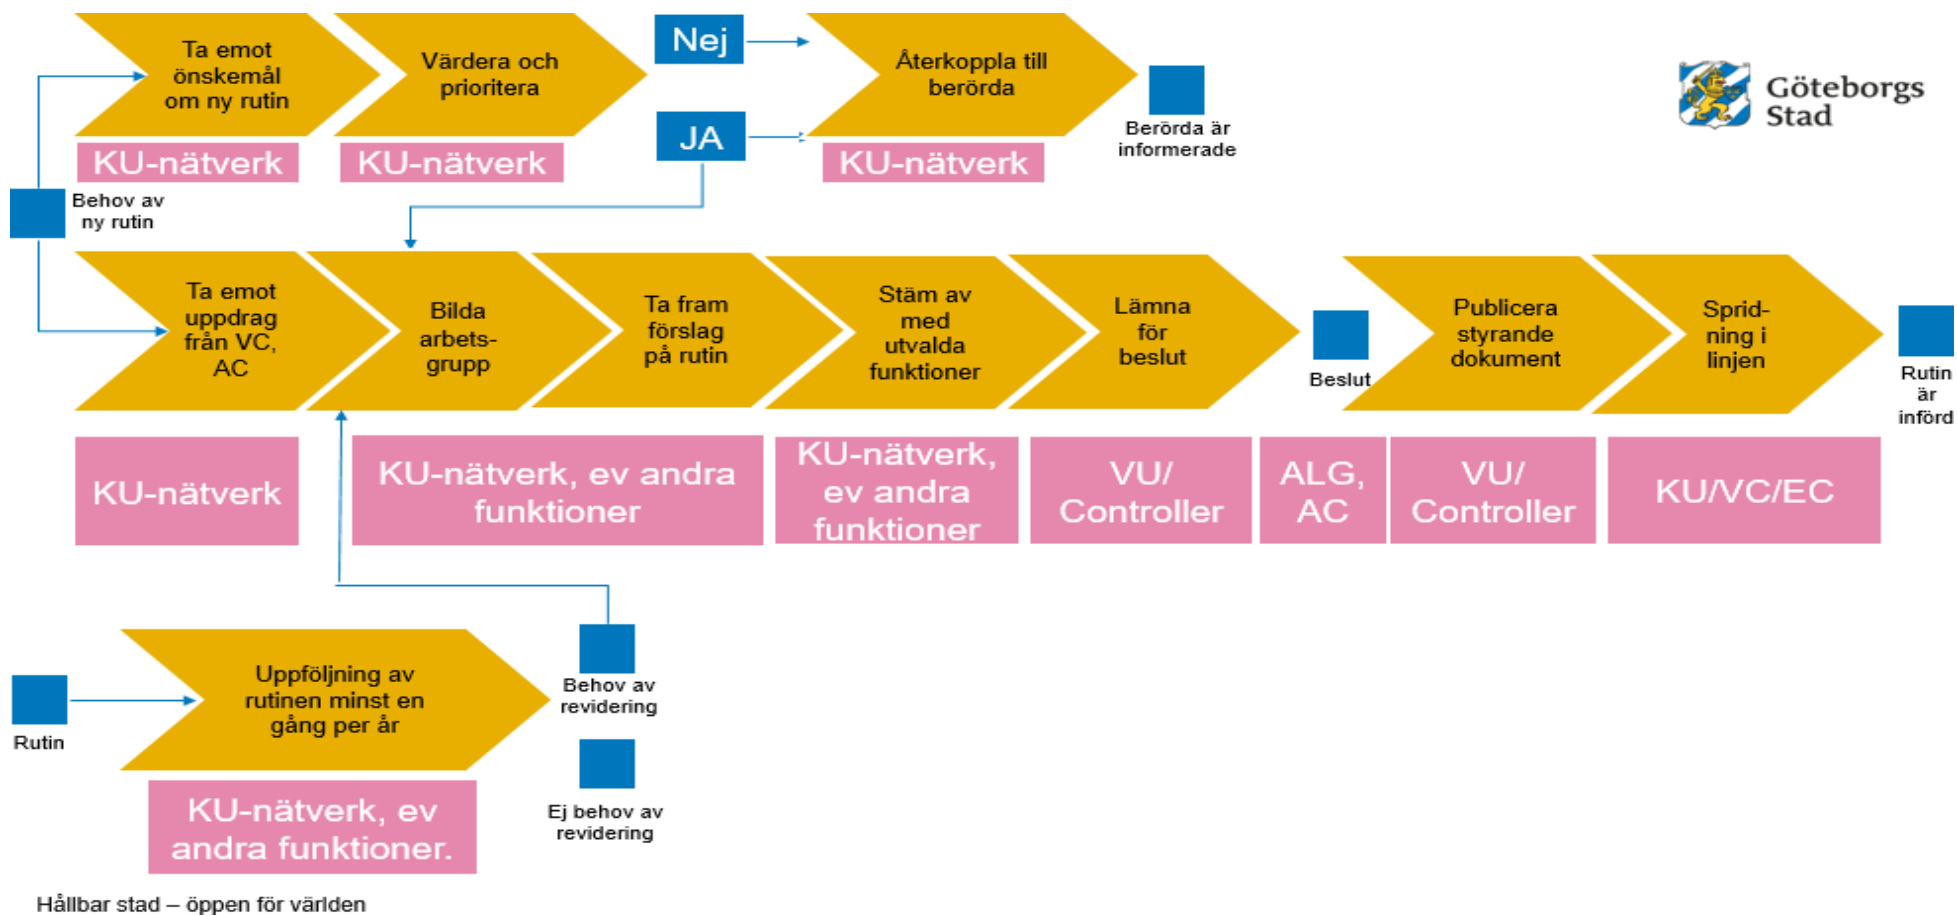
Ta emot önskemål om ny rutin

KU-nätverk

Värdera och prioritera

KU-nätverk

Nej

JA

Återkoppla till berörda

KU-nätverk

Berörda är informerade

Göteborgs Stad

Behov av ny rutin

Ta emot uppdrag från VC, AC

KU-nätverk

Bilda arbetsgrupp

Ta fram förslag på rutin

KU-nätverk, ev andra funktioner

Stäm av med utvalda funktioner

KU-nätverk, ev andra funktioner

Lämna för beslut

VU/ Controller

Beslut

ALG, AC

Publicera styrande dokument

VU/ Controller

Spridning i linjen

KU/VC/EC

Rutin är införd

Rutin

Uppföljning av rutinen minst en gång per år

KU-nätverk, ev andra funktioner.

Behov av revidering

Ej behov av revidering

Hållbar stad – öppen för världen